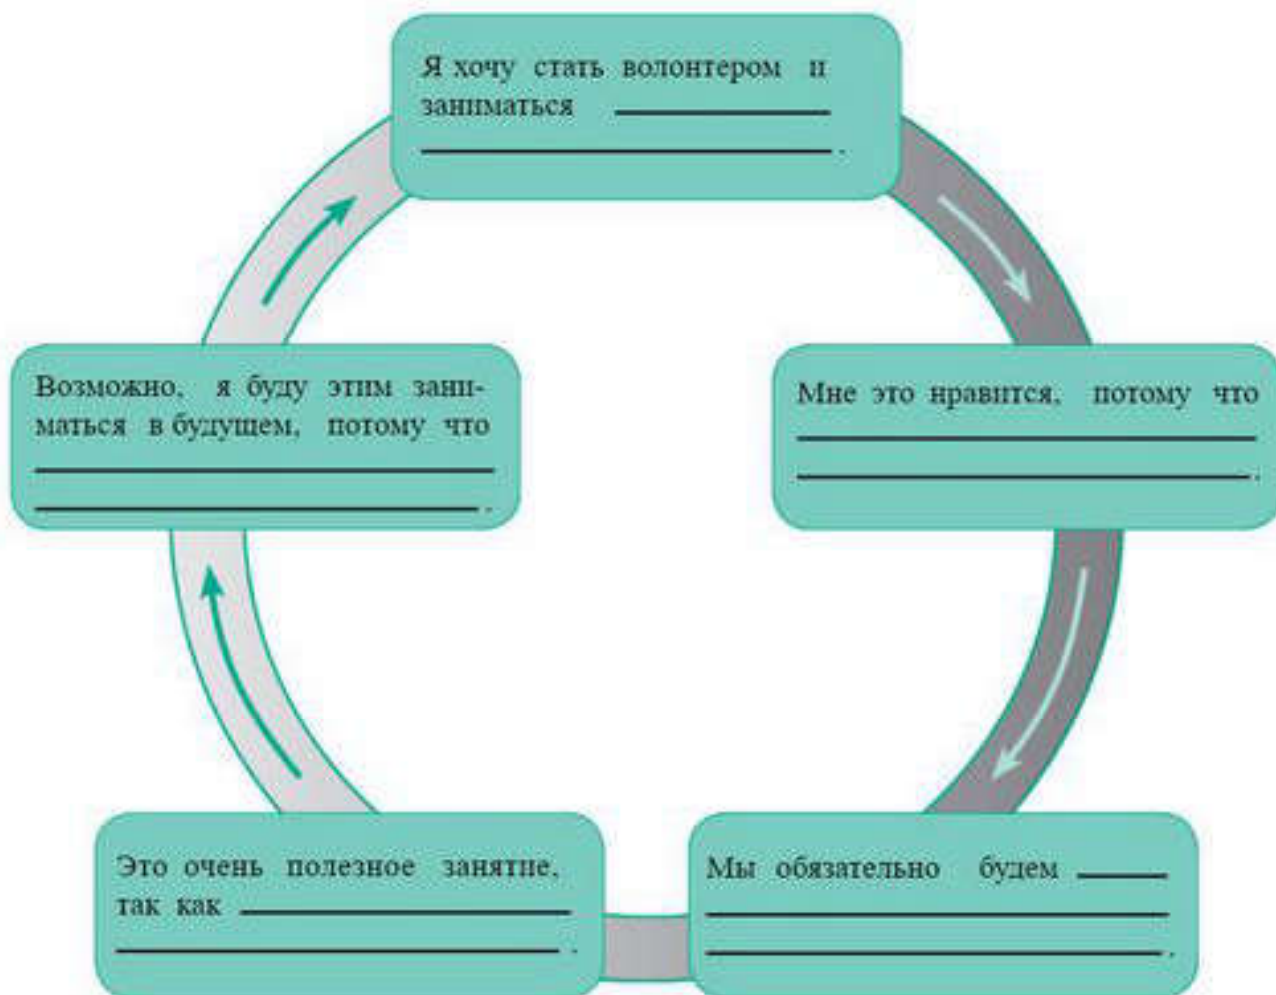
Я хочу стать волонтером и заниматься ________________________________.

Мне это нравится, потому что ________________________________.

Мы обязательно будем ________________________________.

Это очень полезное занятие, так как ________________________________.

Возможно, я буду этим заниматься в будущем, потому что ________________________________.